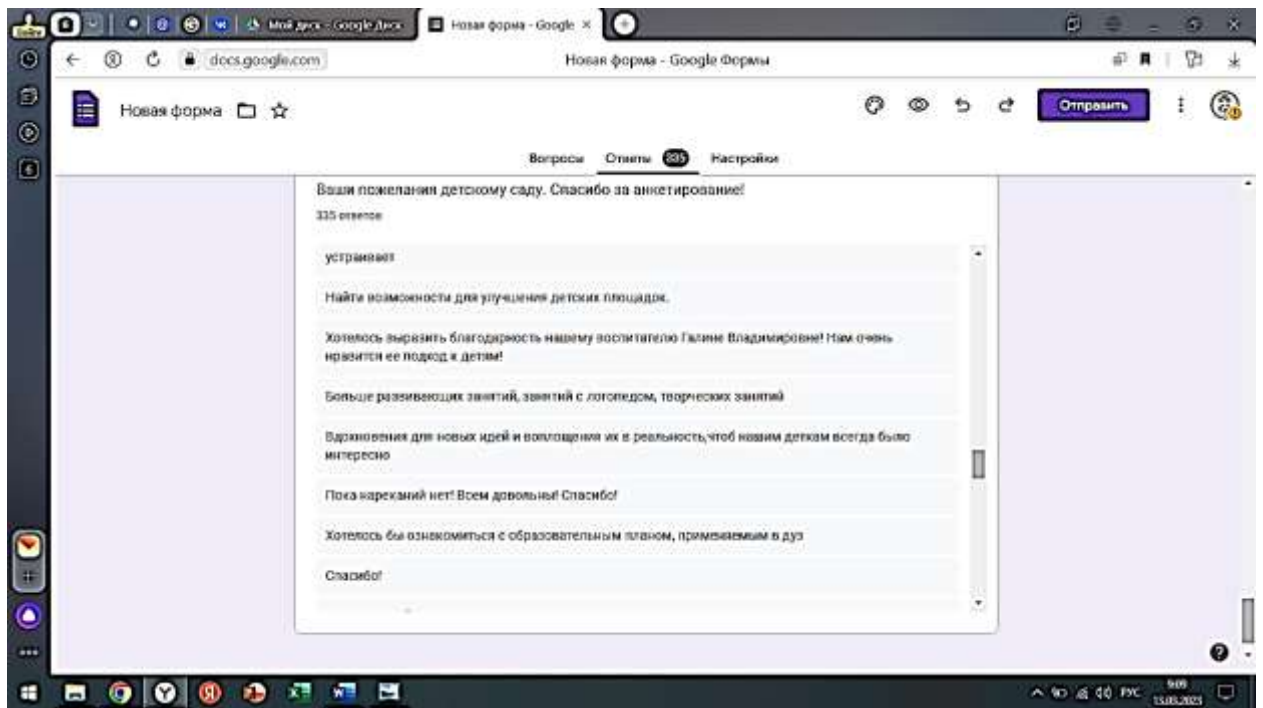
Мой диск - Google Диск
Новая форма - Google ×

docs.google.com
Новая форма - Google Формы

Новая форма

Отправить

Вопросы
Ответы 335
Настройки

Ваши пожелания детскому саду. Спасибо за анкетирование!
335 ответов

устраивает

Найти возможности для улучшения детских площадок.

Хотелось выразить благодарность нашему воспитателю Галине Владимировне! Нам очень нравится ее подход к детям!

Больше развивающих занятий, занятий с логопедом, творческих занятий

Вдохновения для новых идей и воплощения их в реальность,чтоб нашим детям всегда было интересно

Пока нареканий нет! Всем довольны! Спасибо!

Хотелось бы ознакомиться с образовательным планом, применяемым в доу

Спасибо!

РУС
9:09
15.05.2023